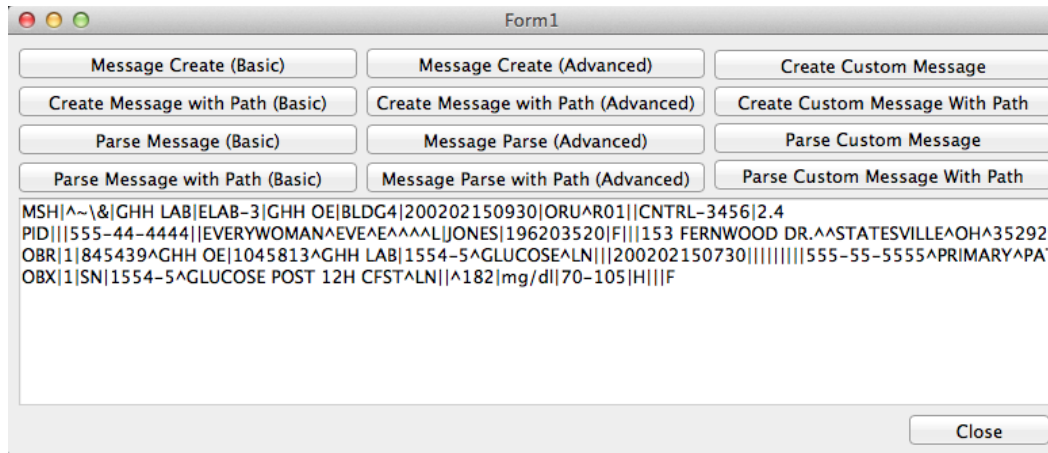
Form1

Message Create (Basic)
Message Create (Advanced)
Create Custom Message
Create Message with Path (Basic)
Create Message with Path (Advanced)
Create Custom Message With Path
Parse Message (Basic)
Message Parse (Advanced)
Parse Custom Message
Parse Message with Path (Basic)
Message Parse with Path (Advanced)
Parse Custom Message With Path

MSH|^~\&|GHH LAB|ELAB-3|GHH OE|BLDG4|200202150930|ORU^R01||CNTRL-3456|2.4
PID|||555-44-4444||EVERYWOMAN^EVE^E^^^^L|JONES|196203520|F|||153 FERNWOOD DR.^^STATESVILLE^OH^35292
OBR|1|845439^GHH OE|1045813^GHH LAB|1554-5^GLUCOSE^LN|||200202150730|||||||||555-55-5555^PRIMARY^PAT
OBX|1|SN|1554-5^GLUCOSE POST 12H CFST^LN||^182|mg/dl|70-105|H|||F

Close